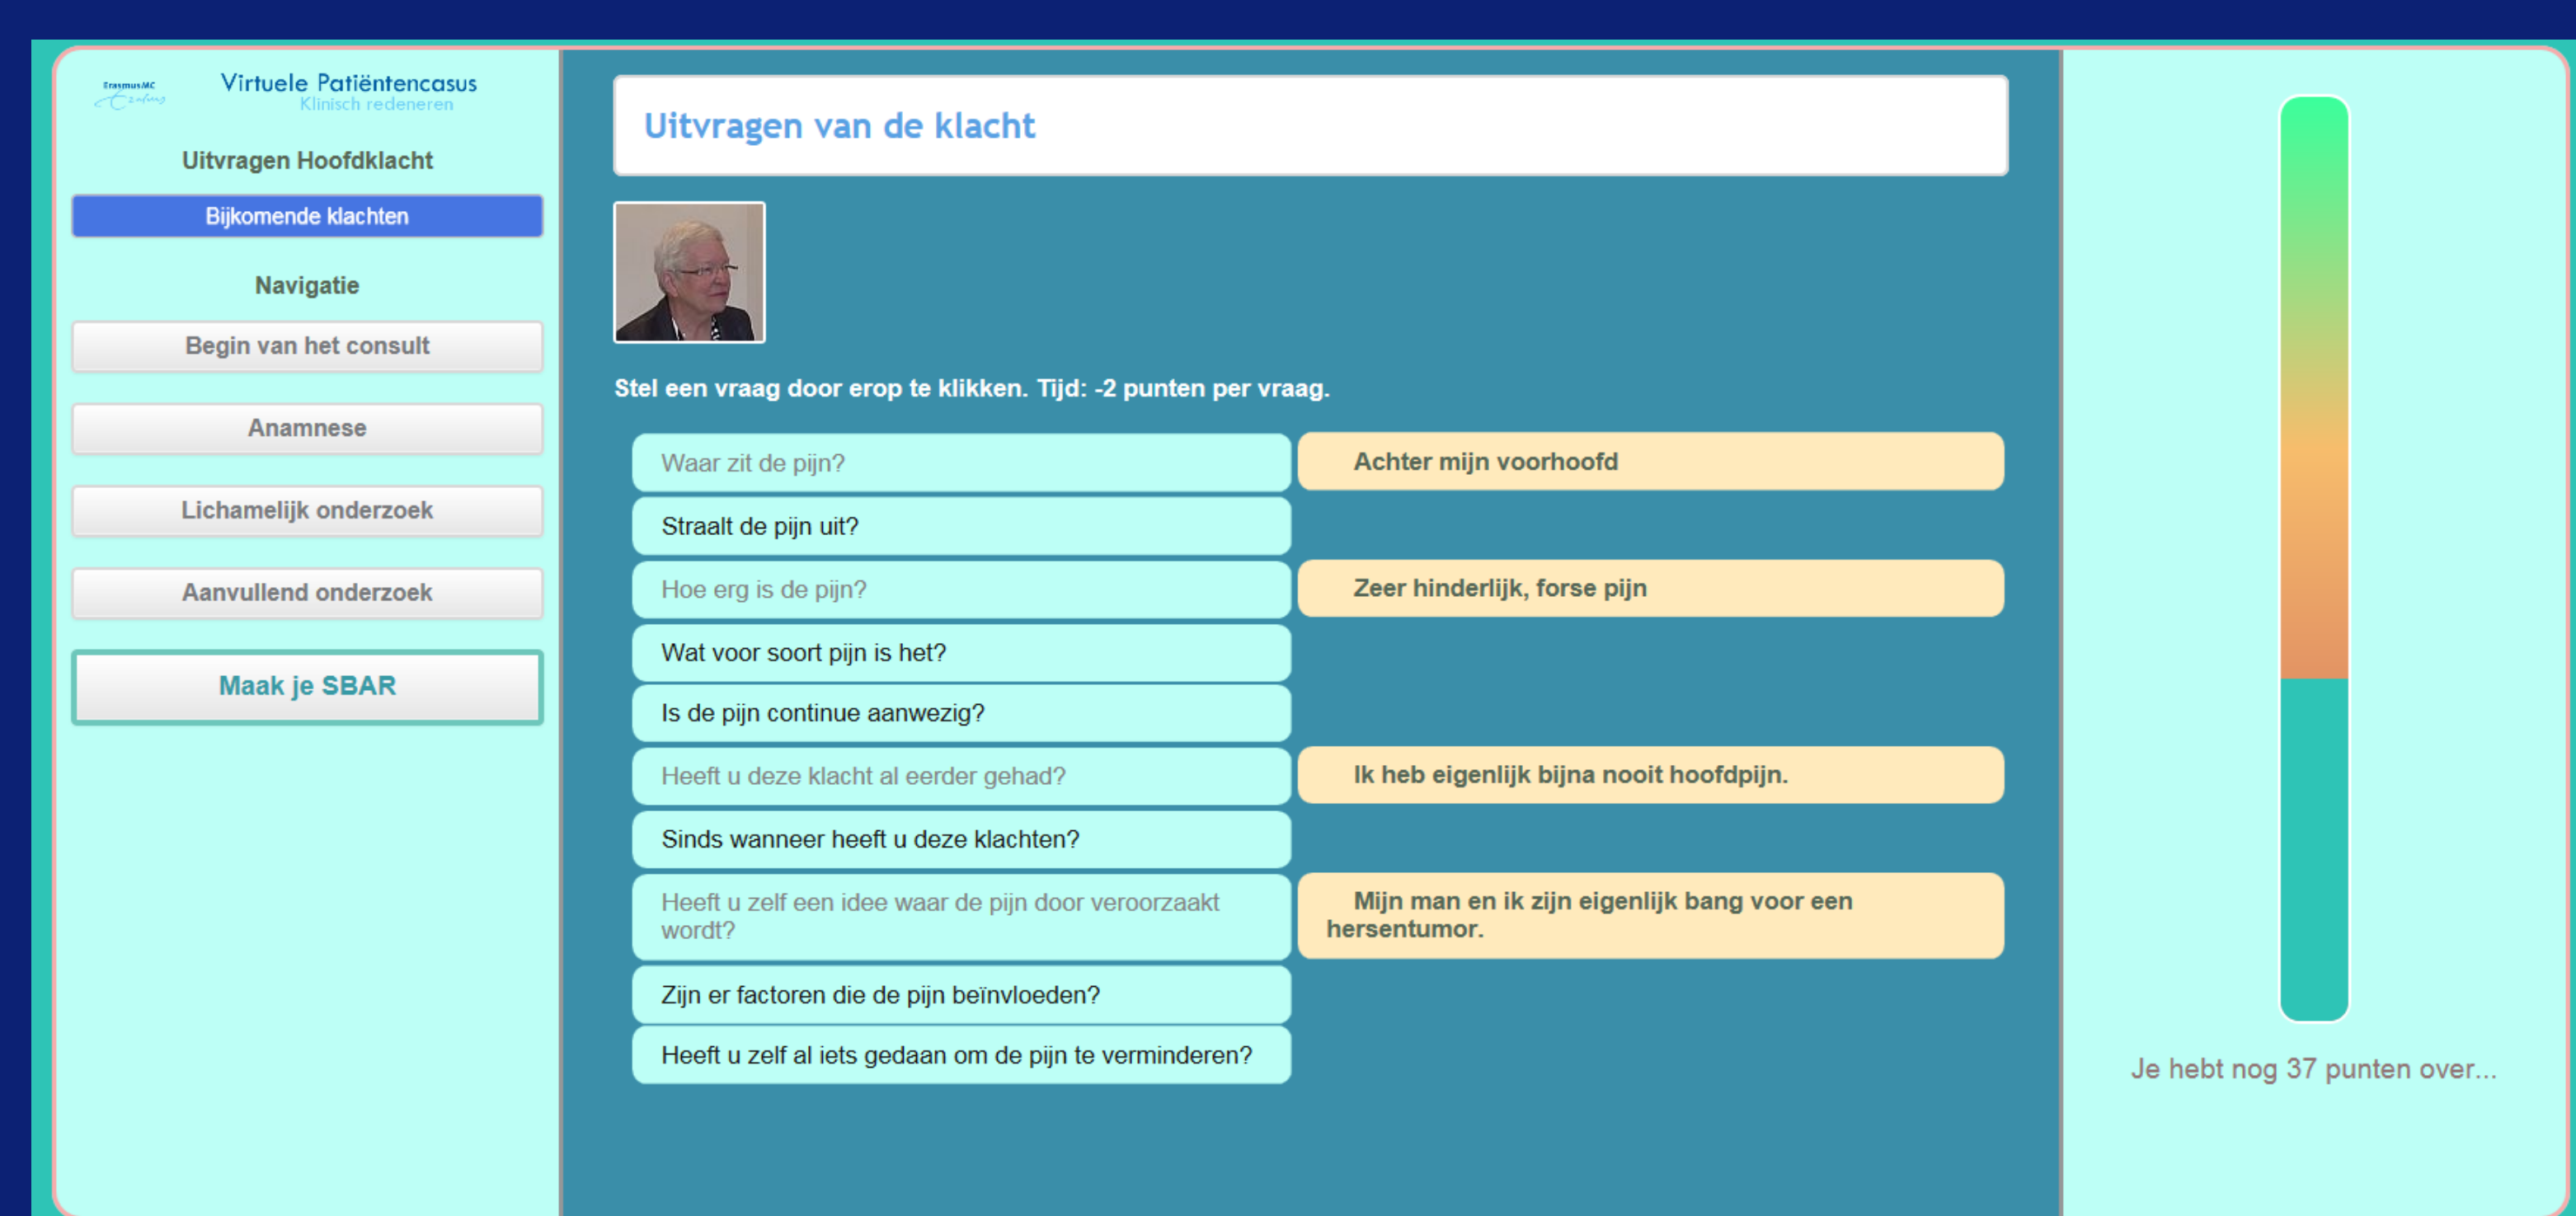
ErasmusMC Zafing

Virtuele Patiëntencasus
Klinisch redeneren

Uitvragen Hoofdklacht

Bijkomende klachten

Navigatie

Begin van het consult

Anamnese

Lichamelijk onderzoek

Aanvullend onderzoek

Maak je SBAR

Uitvragen van de klacht

Stel een vraag door erop te klikken. Tijd: -2 punten per vraag.

Waar zit de pijn?

Achter mijn voorhoofd

Straalt de pijn uit?

Hoe erg is de pijn?

Zeer hinderlijk, forse pijn

Wat voor soort pijn is het?

Is de pijn continue aanwezig?

Heeft u deze klacht al eerder gehad?

Ik heb eigenlijk bijna nooit hoofdpijn.

Sinds wanneer heeft u deze klachten?

Heeft u zelf een idee waar de pijn door veroorzaakt wordt?

Mijn man en ik zijn eigenlijk bang voor een hersentumor.

Zijn er factoren die de pijn beïnvloeden?

Heeft u zelf al iets gedaan om de pijn te verminderen?

Je hebt nog 37 punten over...